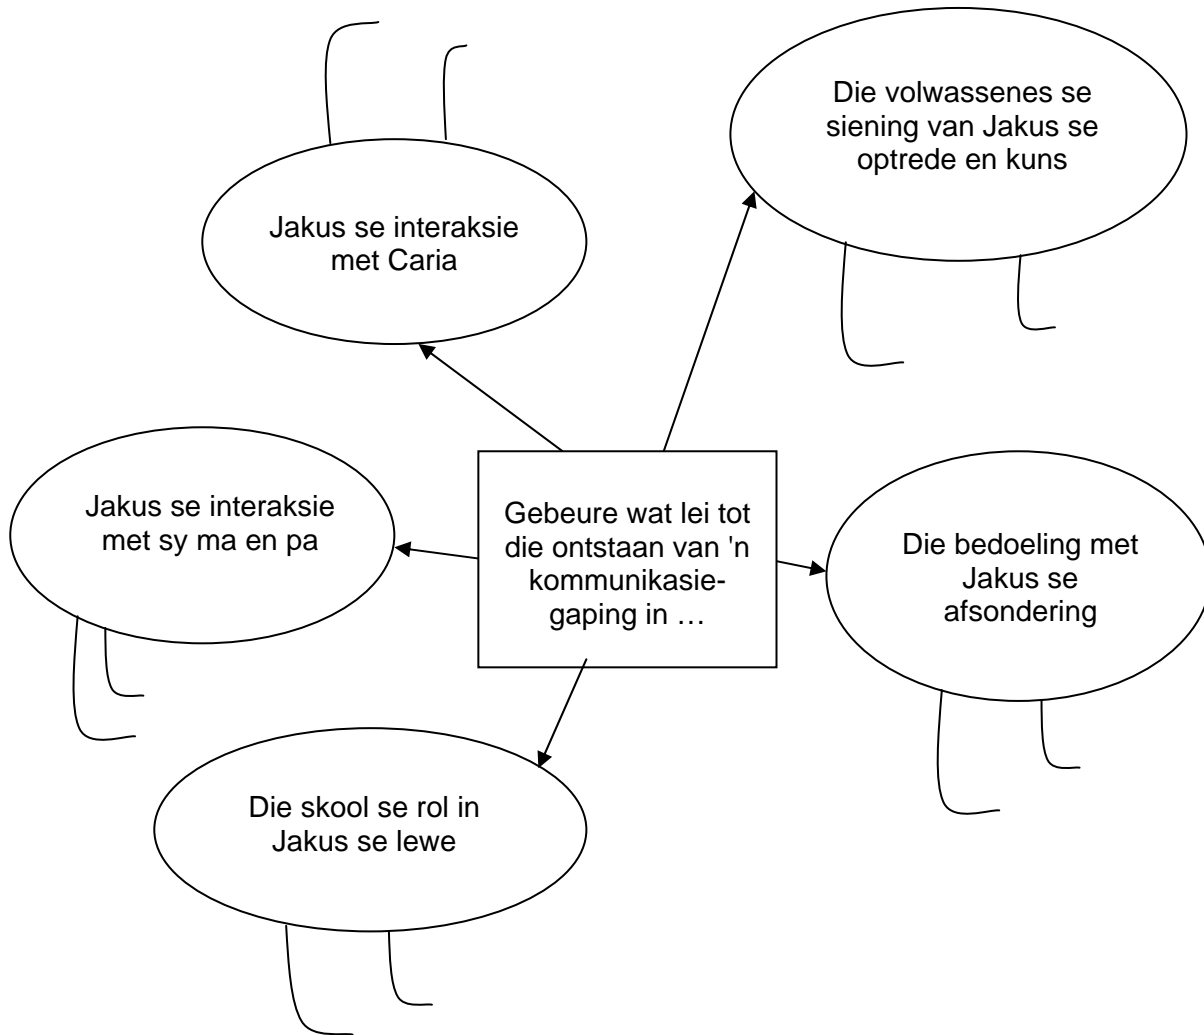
Gebeure wat lei tot die ontstaan van 'n kommunikasiegaping in …

Jakus se interaksie met Caria

Die volwassenes se siening van Jakus se optrede en kuns

Jakus se interaksie met sy ma en pa

Die bedoeling met Jakus se afsondering

Die skool se rol in Jakus se lewe